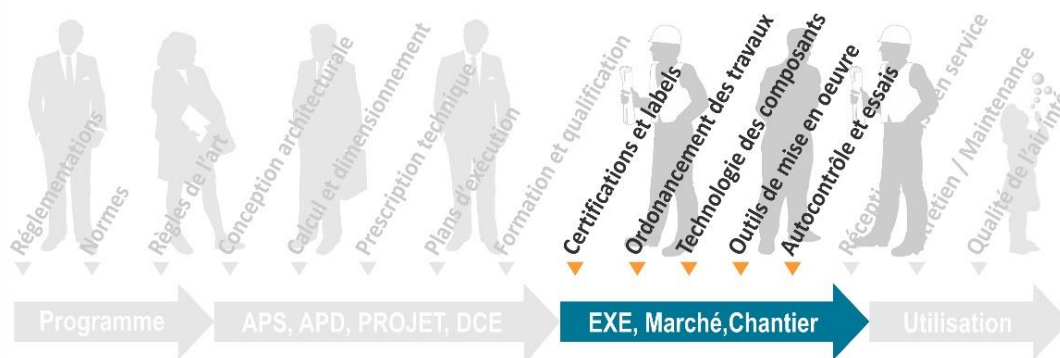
Réglementations
Normes
Règles de l'art
Conception architecturale
Calcul et dimensionnement
Prescription technique
Plans d'exécution
Formation et qualification
Certifications et labels
Ordonnancement des travaux
Technologie des composants
Outils de mise en oeuvre
Autocontrôle et essais
Réception / Mise en service
Entretien / Maintenance
Qualité de l'air intérieur

Programme
APS, APD, PROJET, DCE
EXE, Marché,Chantier
Utilisation